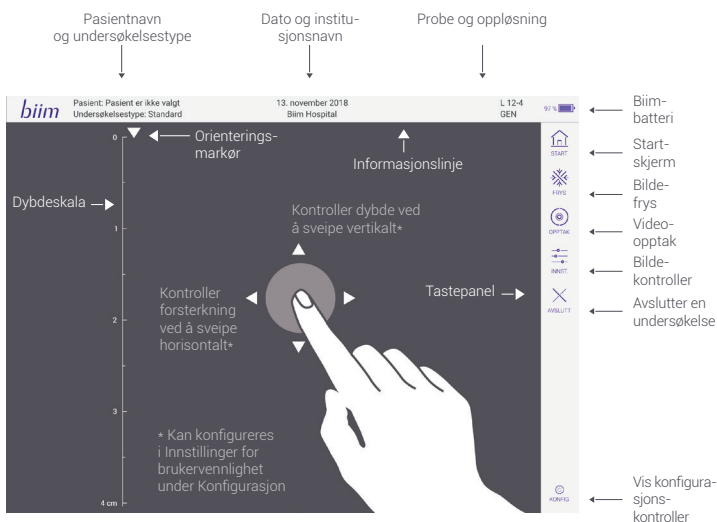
Pasientnavn og undersøkelsestype

Dato og institusjonsnavn

Probe og oppløsning

biim

Pasient: Pasient er ikke valgt
Undersøkelsestype: Standard

13. november 2018
Biim Hospital

L 12-4
GEN

97 %

Biim-batteri

0

Orienteringsmarkør

Informasjonslinje

START

Start-skjerm

Dybdeskala

FRYS

Bilde-frys

Kontroller dybde ved å sveipe vertikalt*

1

OPPTAK

Video-opptak

INNST.

Bilde-kontroller

Kontroller forsterkning ved å sveipe horisontalt*

Tastepanel

AVSLUTT

Avslutter en undersøkelse

2

3

* Kan konfigureres i Innstillinger for brukervennlighet under Konfigurasjon

4 cm

KONFIG

Vis konfigurasjons-kontroller